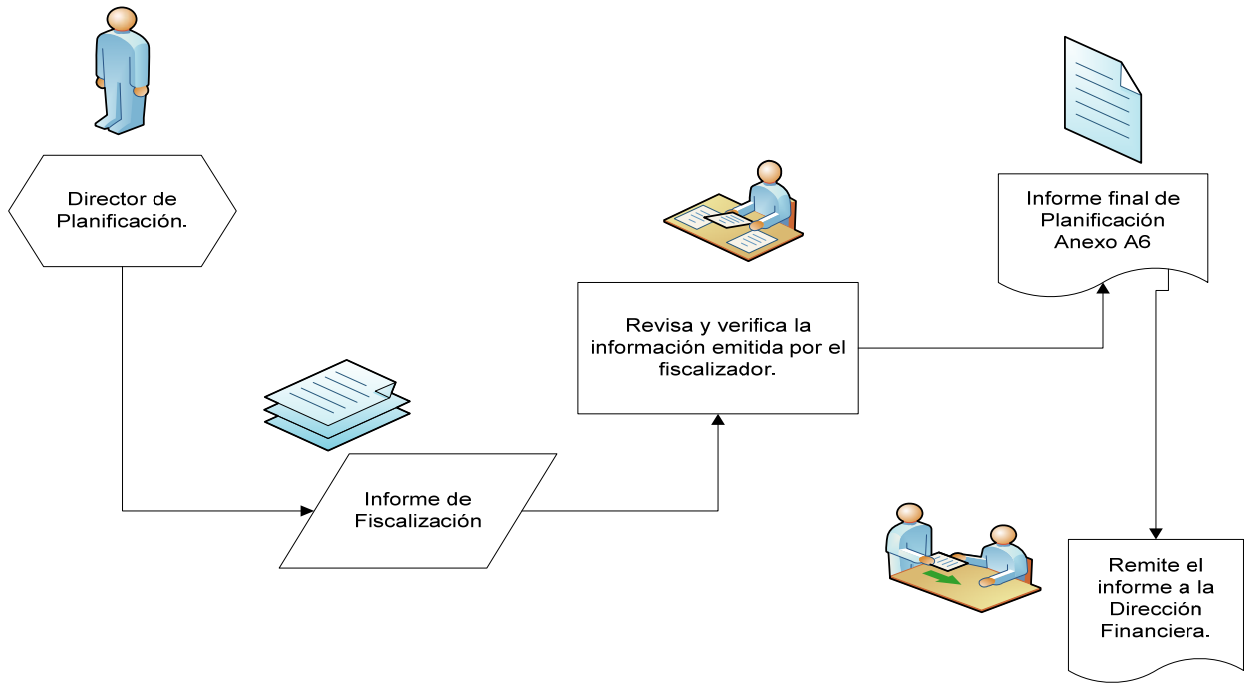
Director de Planificación.

Informe de Fiscalización

Revisa y verifica la información emitida por el fiscalizador.

Informe final de Planificación Anexo A6

Remite el informe a la Dirección Financiera.